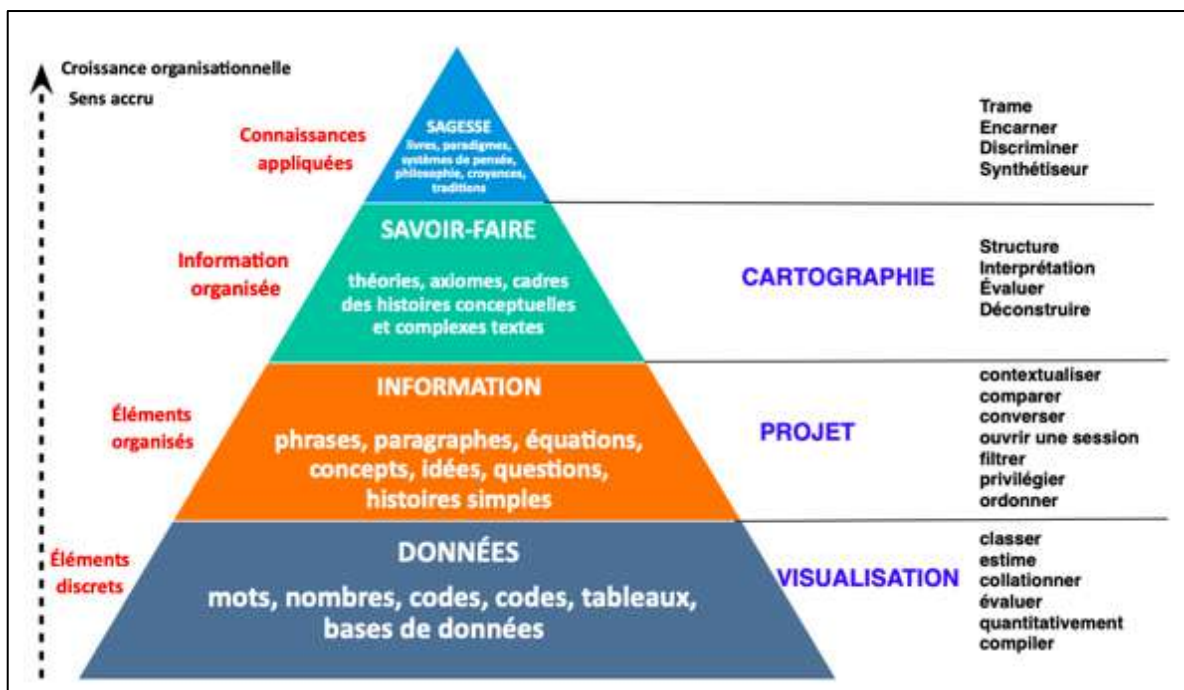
Croissance organisationnelle

Sens accru

Connaissances appliquées

SAGESSE
livres, paradigmes, systèmes de pensée, philosophie, croyances, traditions

Trame
Encarner
Discriminer
Synthétiseur

Information organisée

SAVOIR-FAIRE

théories, axiomes, cadres des histoires conceptuelles et complexes textes

CARTOGRAPHIE

Structure
Interprétation
Évaluer
Déconstruire

Éléments organisés

INFORMATION

phrases, paragraphes, équations, concepts, idées, questions, histoires simples

PROJET

contextualiser
comparer
converser
ouvrir une session
filtrer
privilégier
ordonner

Éléments discrets

DONNÉES

mots, nombres, codes, codes, tableaux, bases de données

VISUALISATION

classer
estime
collationner
évaluer
quantitativement
compiler